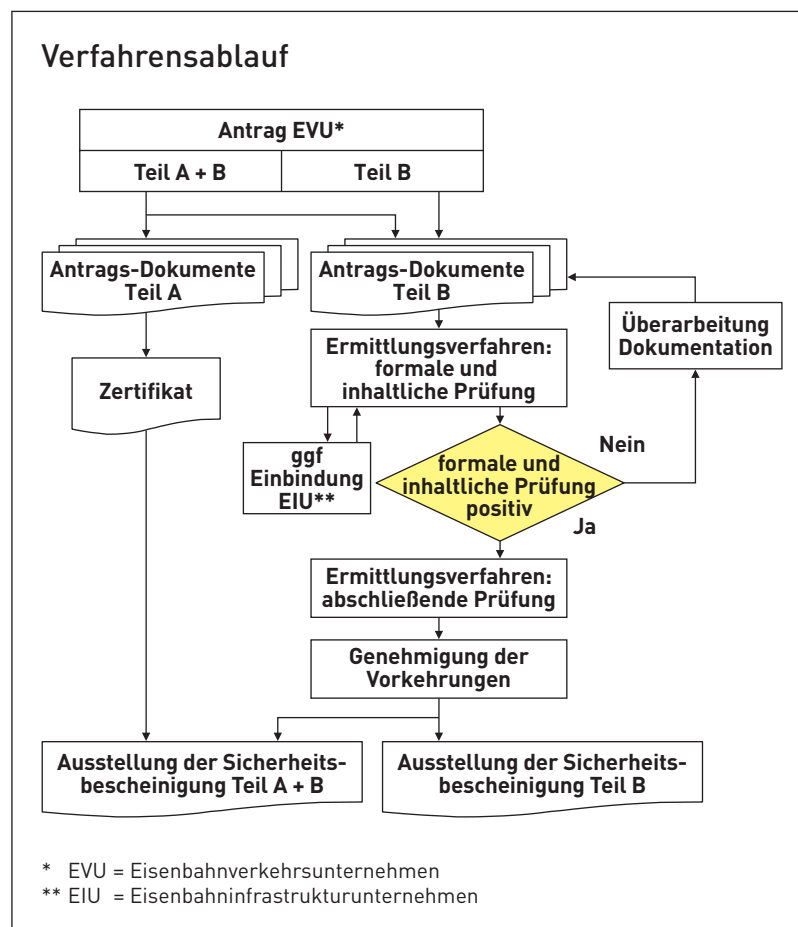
Verfahrensablauf

Antrag EVU*

Teil A + B

Teil B

Antrags-Dokumente Teil A

Antrags-Dokumente Teil B

Überarbeitung Dokumentation

Ermittlungsverfahren: formale und inhaltliche Prüfung

Zertifikat

ggf Einbindung EIU**

formale und inhaltliche Prüfung positiv

Nein

Ja

Ermittlungsverfahren: abschließende Prüfung

Genehmigung der Vorkehrungen

Ausstellung der Sicherheitsbescheinigung Teil A + B

Ausstellung der Sicherheitsbescheinigung Teil B

* EVU = Eisenbahnverkehrsunternehmen
** EIU = Eisenbahninfrastrukturunternehmen